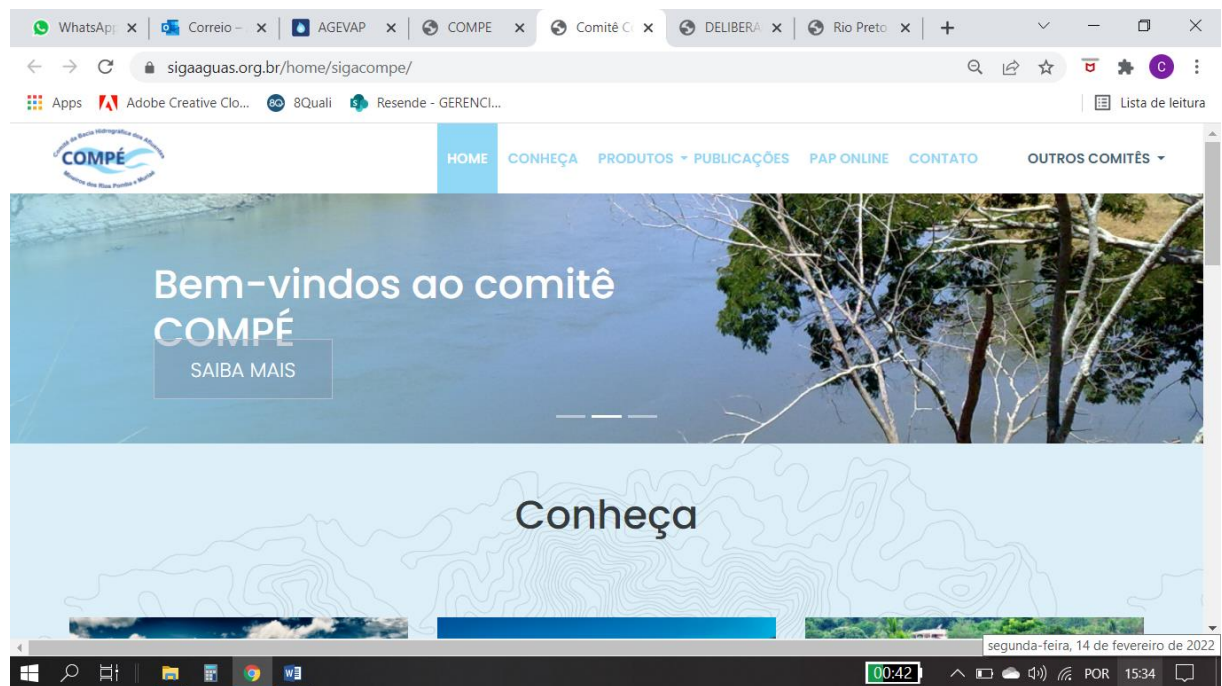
WhatsApp | Correio – | AGEVAP | COMPE | Comitê C | DELIBERA | Rio Preto | +

sigaaguas.org.br/home/sigacompe/

Apps | Adobe Creative Clo... | 8Quali | Resende - GERENCI... | Lista de leitura

Comitê da Bacia Hidrográfica dos Afluentes Mineiros dos Rios Pomba e Muriaé
COMPÉ

HOME | CONHEÇA | PRODUTOS | PUBLICAÇÕES | PAP ONLINE | CONTATO | OUTROS COMITÊS

Bem-vindos ao comitê COMPÉ

SAIBA MAIS

Conheça

segunda-feira, 14 de fevereiro de 2022

00:42

POR 15:34